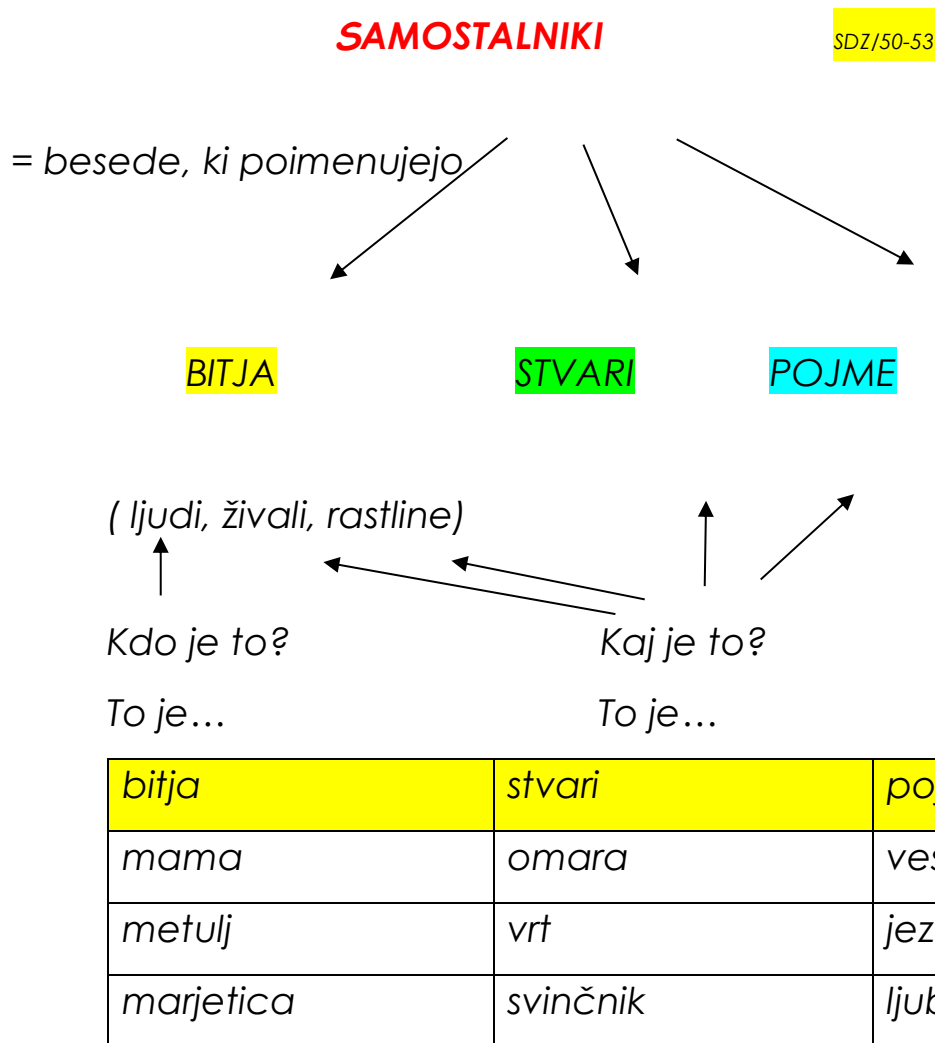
SAMOSTALNIKI

SDZ/50-53

= besede, ki poimenujejo

BITJA

STVARI

POJME

( ljudi, živali, rastline)

Kdo je to?

Kaj je to?

To je…

To je…

| bitja | stvari | po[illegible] |
|---|---|---|
| mama | omara | ves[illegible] |
| metulj | vrt | jez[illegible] |
| marjetica | svinčnik | ljub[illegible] |